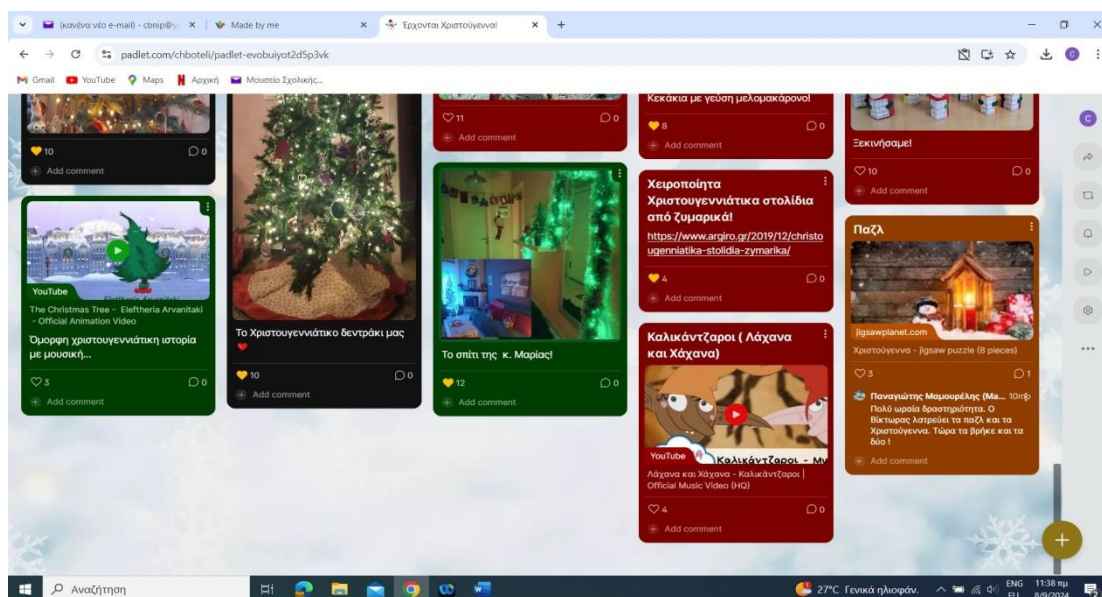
(κανένα νέο e-mail) - cbnip@y... ×
Made by me ×
Έρχονται Χριστούγεννα! ×
+

padlet.com/chboteli/padlet-evobuiyot2d5p3vk

Gmail YouTube Maps Αρχική Μουσείο Σχολικής...

10 0
Add comment

YouTube
The Christmas Tree - Eleftheria Arvanitaki - Official Animation Video
Όμορφη χριστουγεννιάτικη ιστορία με μουσική...
3 0
Add comment

Το Χριστουγεννιάτικο δεντράκι μας
10 0
Add comment

11 0
Add comment

Το σπίτι της κ. Μαρίας!
12 0
Add comment

Κεκάκια με γεύση μελομακάρονο!
8 0
Add comment

Χειροποίητα Χριστουγεννιάτικα στολίδια από ζυμαρικά!
https://www.argiro.gr/2019/12/christougenniatika-stolidia-zymarika/
4 0
Add comment

Καλικάντζαροι ( Λάχανα και Χάχανα)
YouTube
Καλικάντζαροι - Μ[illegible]
Λάχανα και Χάχανα - Καλικάντζαροι | Official Music Video (HQ)
4 0
Add comment

Ξεκινήσαμε!
10 0
Add comment

Παζλ
jigsawplanet.com
Χριστούγεννα - jigsaw puzzle (8 pieces)
3 1
Παναγιώτης Μαμουρέλης (Μα... 10mo
Πολύ ωραία δραστηριότητα. Ο Βίκτωρας λατρεύει τα παζλ και τα Χριστούγεννα. Τώρα τα βρήκε και τα δύο !
Add comment

Αναζήτηση
27°C Γενικά ηλιοφάν.
ENG EL
11:38 πμ
8/9/2024